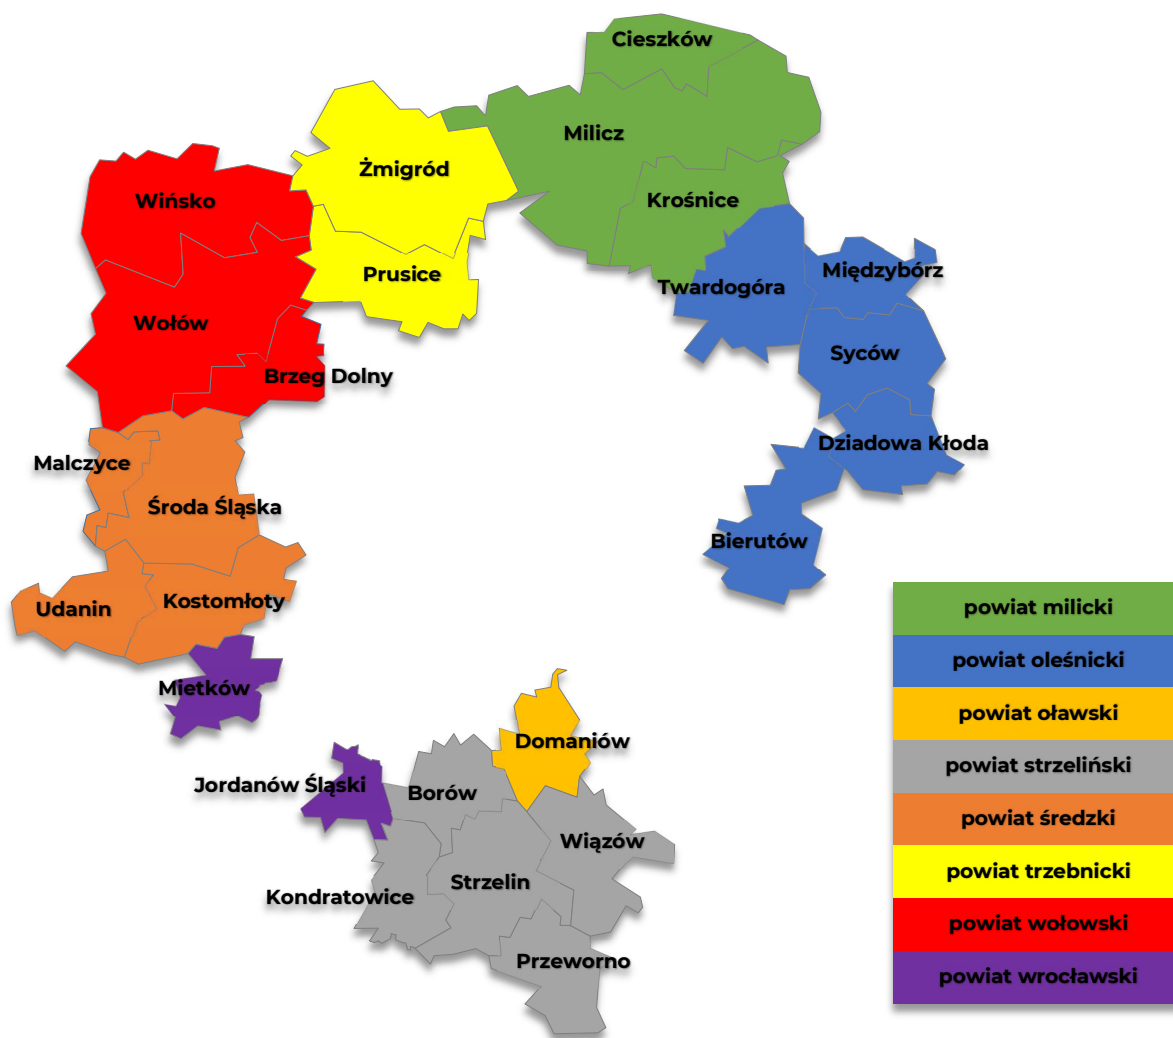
Cieszków
Milicz
Krośnice
Żmigród
Prusice
Wińsko
Wołów
Brzeg Dolny
Twardogóra
Międzybórz
Syców
Dziadowa Kłoda
Bierutów
Malczyce
Środa Śląska
Udanin
Kostomłoty
Mietków
Domaniów
Jordanów Śląski
Borów
Wiązów
Strzelin
Kondratowice
Przeworno

| powiat milicki |
|---|
| powiat oleśnicki |
| powiat oławski |
| powiat strzeliński |
| powiat średzki |
| powiat trzebnicki |
| powiat wołowski |
| powiat wrocławski |